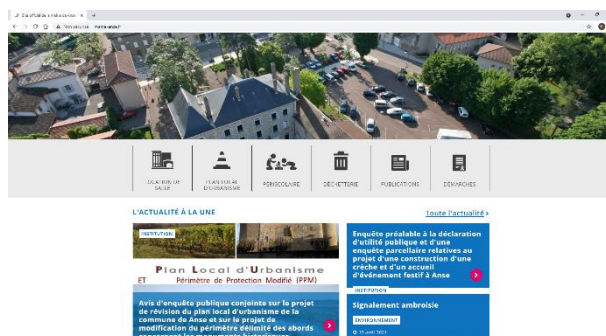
LOCATION DE SALLE

PLAN LOCAL D'URBANISME

PÉRISCOLAIRE

DÉCHETTERIE

PUBLICATIONS

DÉMARCHES

L'ACTUALITÉ À LA UNE

Toute l'actualité ›

INSTITUTION

Plan Local d'Urbanisme

ET Périmètre de Protection Modifié (PPM)

Avis d'enquête publique conjointe sur le projet de révision du plan local d'urbanisme de la commune de Anse et sur le projet de modification du périmètre délimité des abords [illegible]

Enquête préalable à la déclaration d'utilité publique et d'une enquête parcellaire relatives au projet d'une construction d'une crèche et d'un accueil d'événement festif à Anse

INSTITUTION

Signalement ambroisie

ENVIRONNEMENT